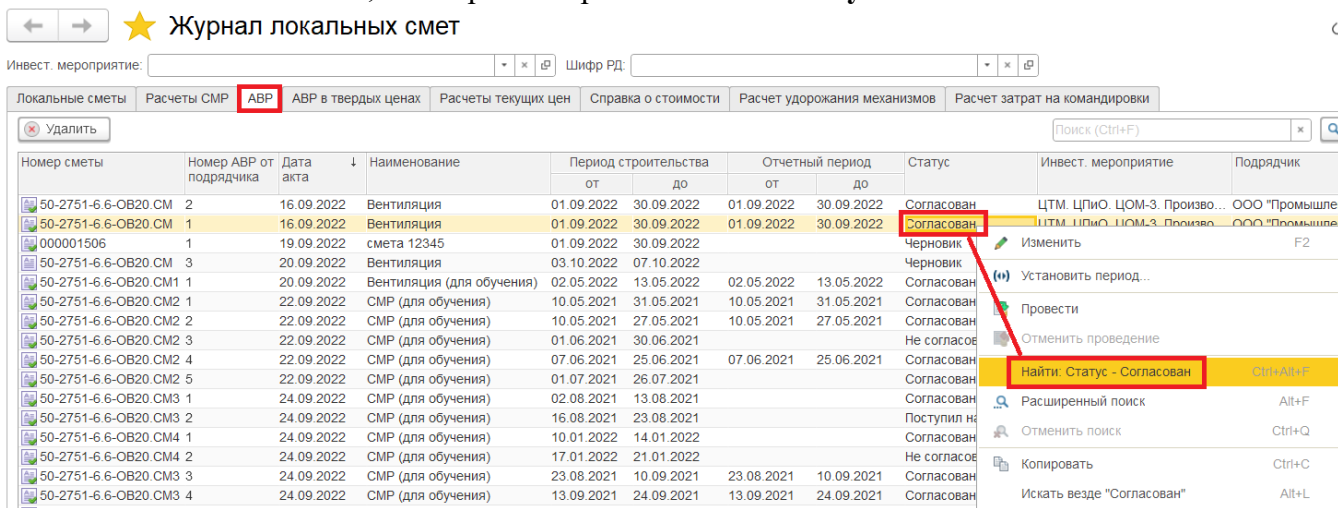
Журнал локальных смет

Инвест. мероприятие:
Шифр РД:

Локальные сметы | Расчеты СМР | АВР | АВР в твердых ценах | Расчеты текущих цен | Справка о стоимости | Расчет удорожания механизмов | Расчет затрат на командировки

Удалить

Поиск (Ctrl+F)

| Номер сметы | Номер АВР от подрядчика | Дата акта | Наименование | Период строительства от | до | Отчетный период от | до | Статус | Инвест. мероприятие | Подрядчик |
|---|---|---|---|---|---|---|---|---|---|---|
| 50-2751-6.6-ОВ20.СМ | 2 | 16.09.2022 | Вентиляция | 01.09.2022 | 30.09.2022 | 01.09.2022 | 30.09.2022 | Согласован | ЦТМ. ЦПиО. ЦОМ-3. Произво... | ООО "Промышле |
| 50-2751-6.6-ОВ20.СМ | 1 | 16.09.2022 | Вентиляция | 01.09.2022 | 30.09.2022 | 01.09.2022 | 30.09.2022 | Согласован | ЦТМ. ЦПиО. ЦОМ-3. Произво... | ООО "Промышле |
| 000001506 | 1 | 19.09.2022 | смета 12345 | 01.09.2022 | 30.09.2022 | | | Черновик | | |
| 50-2751-6.6-ОВ20.СМ | 3 | 20.09.2022 | Вентиляция | 03.10.2022 | 07.10.2022 | | | Черновик | | |
| 50-2751-6.6-ОВ20.СМ1 | 1 | 20.09.2022 | Вентиляция (для обучения) | 02.05.2022 | 13.05.2022 | 02.05.2022 | 13.05.2022 | Согласован | | |
| 50-2751-6.6-ОВ20.СМ2 | 1 | 22.09.2022 | СМР (для обучения) | 10.05.2021 | 31.05.2021 | 10.05.2021 | 31.05.2021 | Согласован | | |
| 50-2751-6.6-ОВ20.СМ2 | 2 | 22.09.2022 | СМР (для обучения) | 10.05.2021 | 27.05.2021 | 10.05.2021 | 27.05.2021 | Согласован | | |
| 50-2751-6.6-ОВ20.СМ2 | 3 | 22.09.2022 | СМР (для обучения) | 01.06.2021 | 30.06.2021 | | | Не согласо | | |
| 50-2751-6.6-ОВ20.СМ2 | 4 | 22.09.2022 | СМР (для обучения) | 07.06.2021 | 25.06.2021 | 07.06.2021 | 25.06.2021 | Согласован | | |
| 50-2751-6.6-ОВ20.СМ2 | 5 | 22.09.2022 | СМР (для обучения) | 01.07.2021 | 26.07.2021 | | | Согласован | | |
| 50-2751-6.6-ОВ20.СМ3 | 1 | 24.09.2022 | СМР (для обучения) | 02.08.2021 | 13.08.2021 | | | Согласован | | |
| 50-2751-6.6-ОВ20.СМ3 | 2 | 24.09.2022 | СМР (для обучения) | 16.08.2021 | 23.08.2021 | | | Поступил на | | |
| 50-2751-6.6-ОВ20.СМ4 | 1 | 24.09.2022 | СМР (для обучения) | 10.01.2022 | 14.01.2022 | | | Согласован | | |
| 50-2751-6.6-ОВ20.СМ4 | 2 | 24.09.2022 | СМР (для обучения) | 17.01.2022 | 21.01.2022 | | | Не согласо | | |
| 50-2751-6.6-ОВ20.СМ3 | 3 | 24.09.2022 | СМР (для обучения) | 23.08.2021 | 10.09.2021 | 23.08.2021 | 10.09.2021 | Согласован | | |
| 50-2751-6.6-ОВ20.СМ3 | 4 | 24.09.2022 | СМР (для обучения) | 13.09.2021 | 24.09.2021 | 13.09.2021 | 24.09.2021 | Согласован | | |

Изменить F2
Установить период...
Провести
Отменить проведение
Найти: Статус - Согласован Ctrl+Alt+F
Расширенный поиск Alt+F
Отменить поиск Ctrl+Q
Копировать Ctrl+C
Искать везде "Согласован" Alt+L